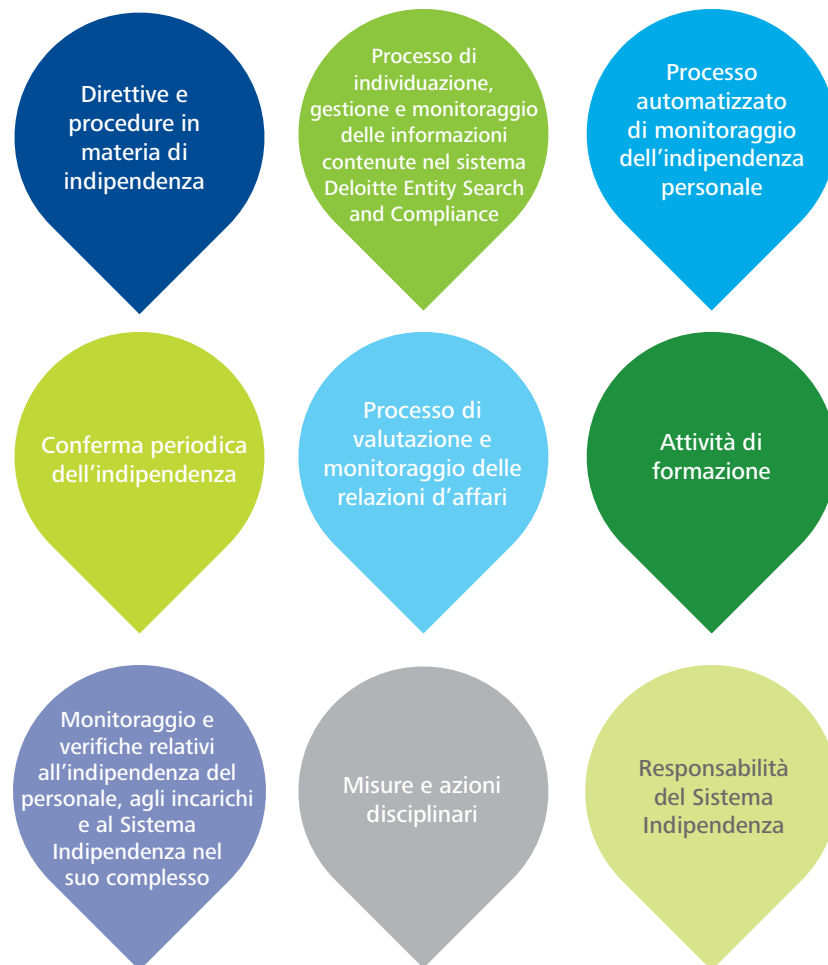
Direttive e procedure in materia di indipendenza

Processo di individuazione, gestione e monitoraggio delle informazioni contenute nel sistema Deloitte Entity Search and Compliance

Processo automatizzato di monitoraggio dell’indipendenza personale

Conferma periodica dell’indipendenza

Processo di valutazione e monitoraggio delle relazioni d’affari

Attività di formazione

Monitoraggio e verifiche relativi all’indipendenza del personale, agli incarichi e al Sistema Indipendenza nel suo complesso

Misure e azioni disciplinari

Responsabilità del Sistema Indipendenza